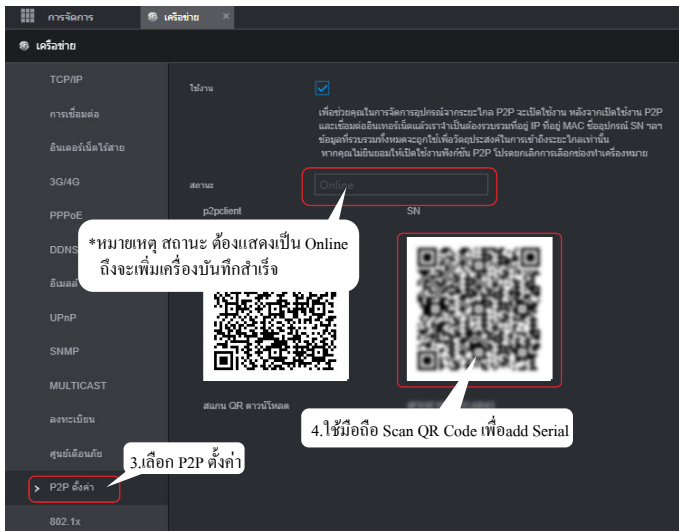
การจัดการ
เครือข่าย
เครือข่าย

TCP/IP
การเชื่อมต่อ
อินเตอร์เน็ตไร้สาย
3G/4G
PPPoE
DDNS
อีเมลล์
UPnP
SNMP
MULTICAST
ลงทะเบียน
ศูนย์เตือนภัย
P2P ตั้งค่า
802.1x

ใช้งาน

เพื่อช่วยคุณในการจัดการอุปกรณ์จากระยะไกล P2P จะเปิดใช้งาน หลังจากเปิดใช้งาน P2P และเชื่อมต่ออินเทอร์เน็ตแล้วเราจำเป็นต้องรวบรวมที่อยู่ IP ที่อยู่ MAC ชื่ออุปกรณ์ SN ฯลฯ ข้อมูลที่รวบรวมทั้งหมดจะถูกใช้เพื่อวัตถุประสงค์ในการเข้าถึงระยะไกลเท่านั้น หากคุณไม่ยินยอมให้เปิดใช้งานฟังก์ชัน P2P โปรดยกเลิกการเลือกช่องทำเครื่องหมาย

สถานะ
Online

p2pclient
SN

*หมายเหตุ สถานะ ต้องแสดงเป็น Online ถึงจะเพิ่มเครื่องบันทึกสำเร็จ

สแกน QR ดาวน์โหลด

4.ใช้มือถือ Scan QR Code เพื่อadd Serial

3.เลือก P2P ตั้งค่า